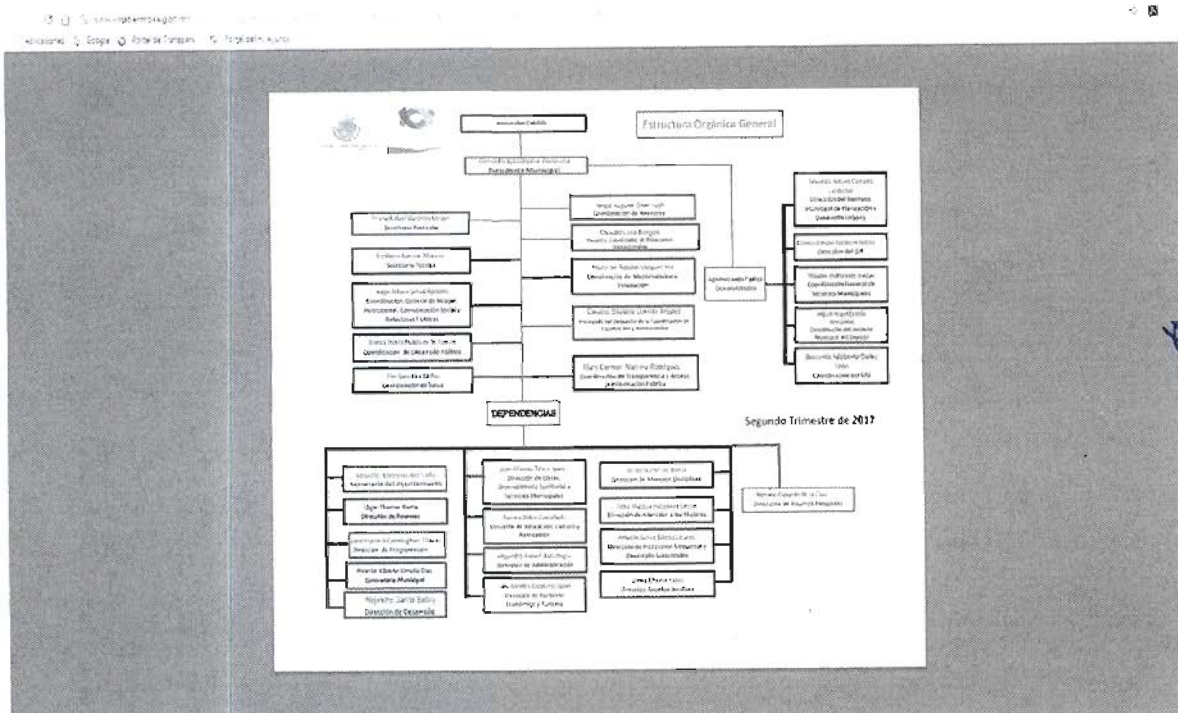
Aplicaciones Google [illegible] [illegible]

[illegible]

Estructura Orgánica General

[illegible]
Presidencia Municipal

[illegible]
Secretaría Particular

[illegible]
Secretaría Técnica

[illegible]
Coordinación General de Imagen Institucional, Comunicación Social y Relaciones Públicas

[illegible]
Coordinación de Desarrollo Político

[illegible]
Coordinación de Salud

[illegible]
Coordinación de Asesores

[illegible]
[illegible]

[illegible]
Coordinación de Modernización e Innovación

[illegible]
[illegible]

Mary Carmen Mariño Rodríguez
Coordinación de Transparencia y Acceso a la Información Pública

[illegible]

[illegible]
Dirección del Instituto Municipal de Planeación y Desarrollo Urbano

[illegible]
Dirección del DIF

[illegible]
Coordinación General de Servicios Municipales

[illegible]
Dirección del Instituto Municipal del Deporte

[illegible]
Coordinación del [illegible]

DEPENDENCIAS

Segundo Trimestre de 2017

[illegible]
Secretaría del Ayuntamiento

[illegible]
Dirección de Finanzas

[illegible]
Dirección de Programación

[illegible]
Contraloría Municipal

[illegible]
Dirección de Desarrollo

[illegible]
Dirección de Obras, Ordenamiento Territorial y Servicios Municipales

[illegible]
Dirección de Educación, Cultura y Recreación

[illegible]
Dirección de Administración

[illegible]
Dirección de Fomento Económico y Turismo

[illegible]
Dirección de Asuntos Indígenas

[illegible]
Dirección de Atención a las Mujeres

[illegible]
Dirección de Protección Ambiental y Desarrollo Sustentable

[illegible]
Dirección de Asuntos Jurídicos

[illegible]
Dirección de Asuntos Religiosos